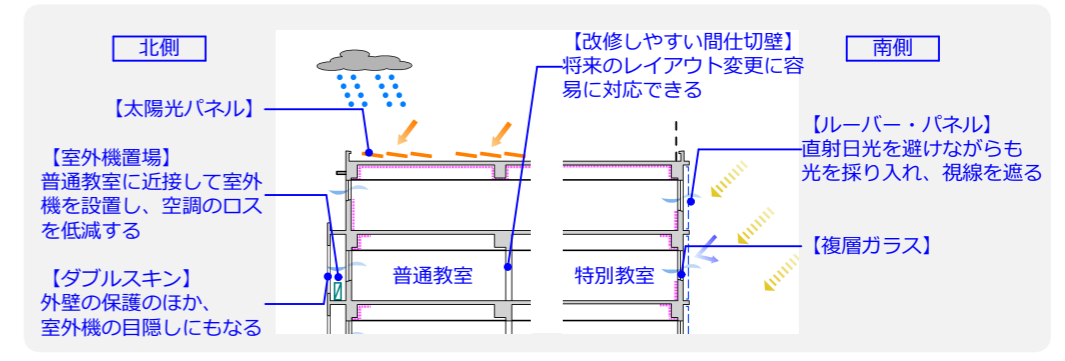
北側

南側

【改修しやすい間仕切壁】将来のレイアウト変更に容易に対応できる

【太陽光パネル】

【室外機置場】普通教室に近接して室外機を設置し、空調のロスを低減する

【ダブルスキン】外壁の保護のほか、室外機の目隠しにもなる

【ルーバー・パネル】直射日光を避けながらも光を採り入れ、視線を遮る

【複層ガラス】

普通教室

特別教室